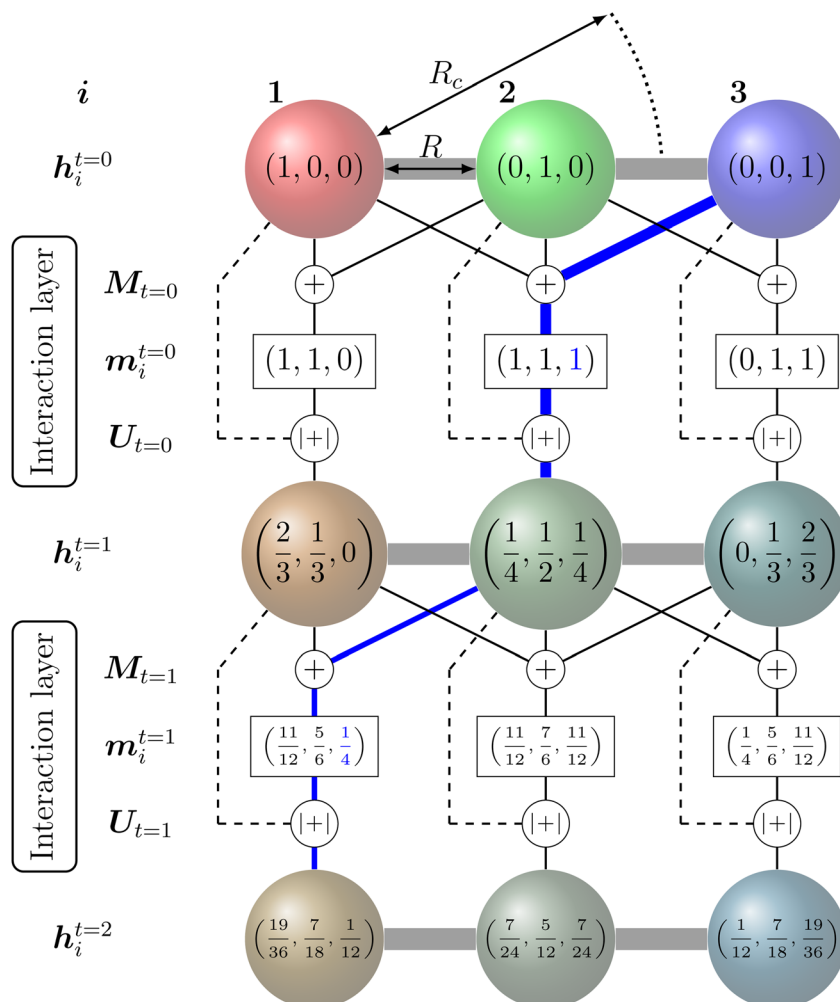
$R_c$

$\boldsymbol{i}$ **1** **2** **3**

$R$

$\boldsymbol{h}_i^{t=0}$ $(1,0,0)$ $(0,1,0)$ $(0,0,1)$

Interaction layer

$\boldsymbol{M}_{t=0}$ $+$ $+$ $+$

$\boldsymbol{m}_i^{t=0}$ $(1,1,0)$ $(1,1,1)$ $(0,1,1)$

$\boldsymbol{U}_{t=0}$ $|+|$ $|+|$ $|+|$

$\boldsymbol{h}_i^{t=1}$ $\left(\frac{2}{3},\frac{1}{3},0\right)$ $\left(\frac{1}{4},\frac{1}{2},\frac{1}{4}\right)$ $\left(0,\frac{1}{3},\frac{2}{3}\right)$

Interaction layer

$\boldsymbol{M}_{t=1}$ $+$ $+$ $+$

$\boldsymbol{m}_i^{t=1}$ $\left(\frac{11}{12},\frac{5}{6},\frac{1}{4}\right)$ $\left(\frac{11}{12},\frac{7}{6},\frac{11}{12}\right)$ $\left(\frac{1}{4},\frac{5}{6},\frac{11}{12}\right)$

$\boldsymbol{U}_{t=1}$ $|+|$ $|+|$ $|+|$

$\boldsymbol{h}_i^{t=2}$ $\left(\frac{19}{36},\frac{7}{18},\frac{1}{12}\right)$ $\left(\frac{7}{24},\frac{5}{12},\frac{7}{24}\right)$ $\left(\frac{1}{12},\frac{7}{18},\frac{19}{36}\right)$